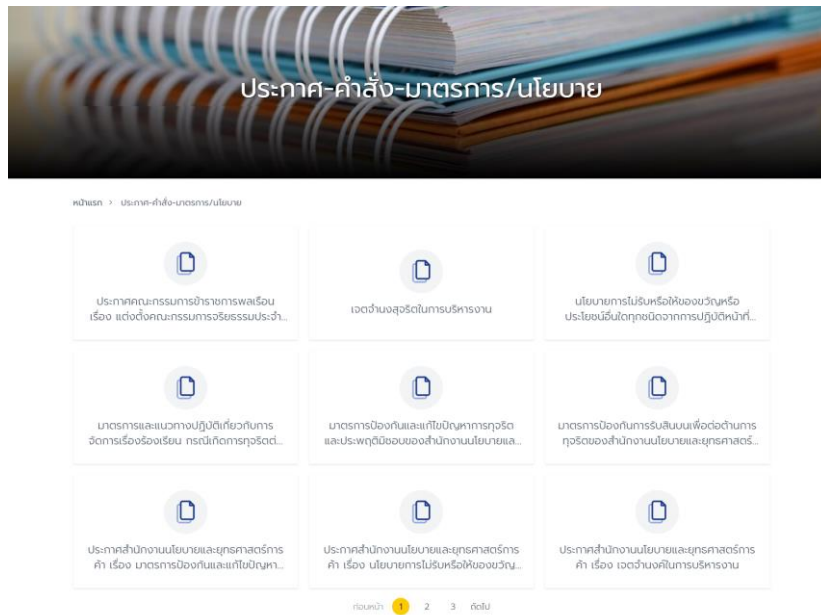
ประกาศ-คำสั่ง-มาตรการ/นโยบาย

หน้าแรก > ประกาศ-คำสั่ง-มาตรการ/นโยบาย

ประกาศคณะกรรมการข้าราชการพลเรือน เรื่อง แต่งตั้งคณะกรรมการจริยธรรมประจำ...

เจตจำนงสุจริตในการบริหารงาน

นโยบายการไม่รับหรือให้ของขวัญหรือประโยชน์อื่นใดทุกชนิดจากการปฏิบัติหน้าที่...

มาตรการและแนวทางปฏิบัติเกี่ยวกับการจัดการเรื่องร้องเรียน กรณีเกิดการทุจริตต่...

มาตรการป้องกันและแก้ไขปัญหาการทุจริตและประพฤติมิชอบของสำนักงานนโยบายแล...

มาตรการป้องกันการรับสินบนเพื่อต่อต้านการทุจริตของสำนักงานนโยบายและยุทธศาสตร์...

ประกาศสำนักงานนโยบายและยุทธศาสตร์การค้า เรื่อง มาตรการป้องกันและแก้ไขปัญหา...

ประกาศสำนักงานนโยบายและยุทธศาสตร์การค้า เรื่อง นโยบายการไม่รับหรือให้ของขวัญ...

ประกาศสำนักงานนโยบายและยุทธศาสตร์การค้า เรื่อง เจตจำนงค์ในการบริหารงาน

ก่อนหน้า 1 2 3 ถัดไป